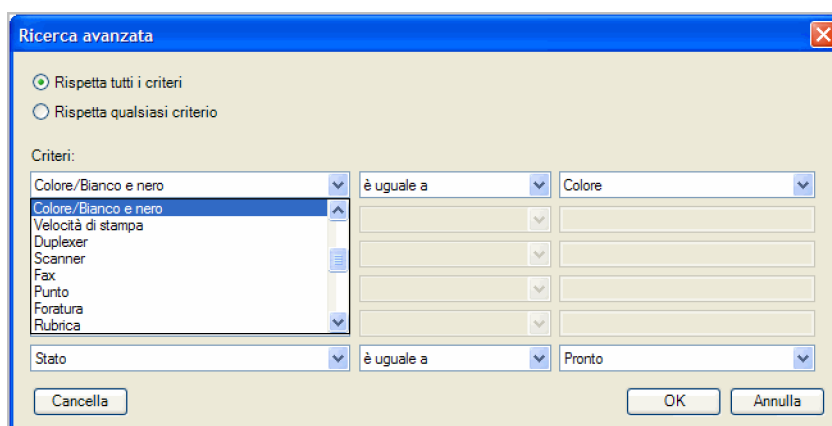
Ricerca avanzata

Rispetta tutti i criteri

Rispetta qualsiasi criterio

Criteri:

Colore/Bianco e nero

è uguale a

Colore

Colore/Bianco e nero
Velocità di stampa
Duplexer
Scanner
Fax
Punto
Foratura
Rubrica

Stato

è uguale a

Pronto

Cancella

OK

Annulla